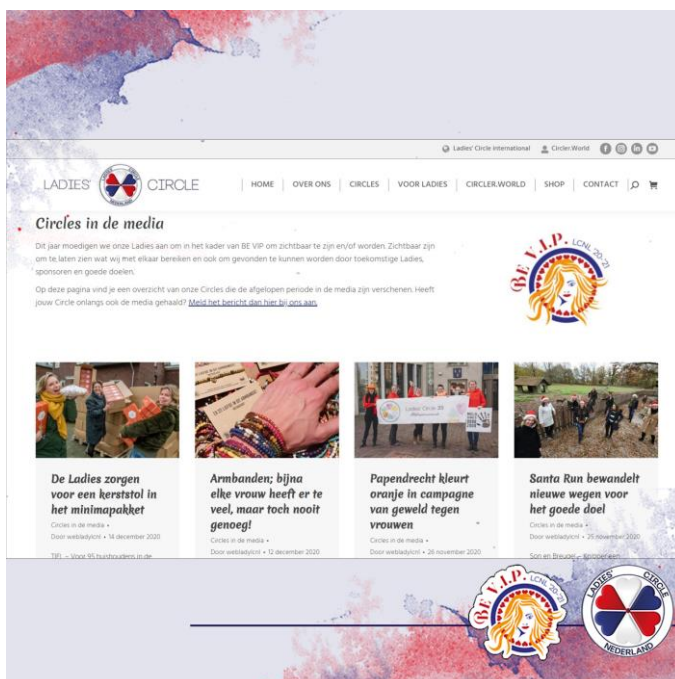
Ladies' Circle International   Circler.World

LADIES' CIRCLE

HOME | OVER ONS | CIRCLES | VOOR LADIES | CIRCLER.WORLD | SHOP | CONTACT

Circles in de media

Dit jaar moedigen we onze Ladies aan om in het kader van BE VIP om zichtbaar te zijn en/of worden. Zichtbaar zijn om te laten zien wat wij met elkaar bereiken en ook om gevonden te kunnen worden door toekomstige Ladies, sponsoren en goede doelen.

Op deze pagina vind je een overzicht van onze Circles die de afgelopen periode in de media zijn verschenen. Heeft jouw Circle onlangs ook de media gehaald? Meld het bericht dan hier bij ons aan.

BE V.I.P. LCNL 20-21

De Ladies zorgen voor een kerststol in het minimapakket
Circles in de media •
Door webladylcnl • 14 december 2020
TIEL – Voor 95 huishouden in de

Armbanden; bijna elke vrouw heeft er te veel, maar toch nooit genoeg!
Circles in de media •
Door webladylcnl • 12 december 2020

Papendrecht kleurt oranje in campagne van geweld tegen vrouwen
Circles in de media •
Door webladylcnl • 26 november 2020

Santa Run bewandelt nieuwe wegen voor het goede doel
Circles in de media •
Door webladylcnl • 25 november 2020
Son en Breugel – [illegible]

BE V.I.P. LCNL 20-21

LADIES' CIRCLE NEDERLAND